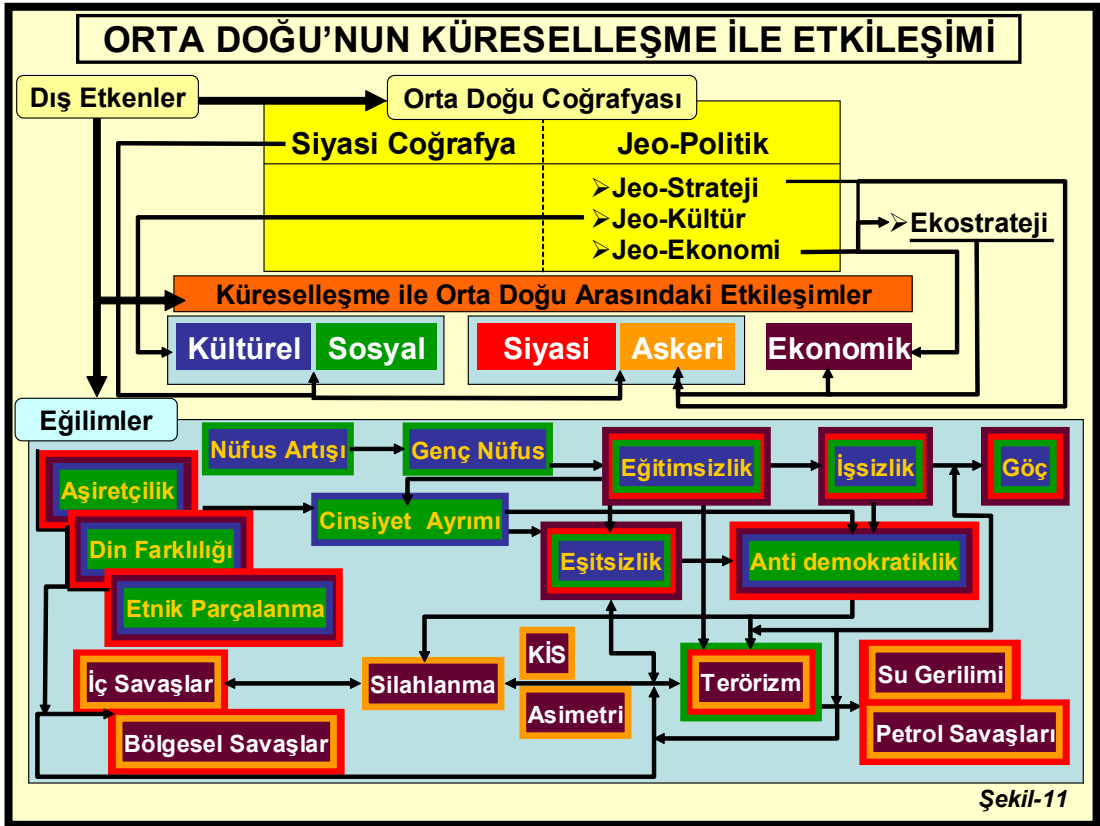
ORTA DOĞU'NUN KÜRESELLEŞME İLE ETKİLEŞİMİ

Dış Etkenler

Orta Doğu Coğrafyası

Siyasi Coğrafya

Jeo-Politik

➢Jeo-Strateji
➢Jeo-Kültür
➢Jeo-Ekonomi

➢Ekostrateji

Küreselleşme ile Orta Doğu Arasındaki Etkileşimler

Kültürel

Sosyal

Siyasi

Askeri

Ekonomik

Eğilimler

Nüfus Artışı

Genç Nüfus

Eğitimsizlik

İşsizlik

Göç

Aşiretçilik

Din Farklılığı

Etnik Parçalanma

Cinsiyet Ayrımı

Eşitsizlik

Anti demokratiklik

KİS

İç Savaşlar

Silahlanma

Terörizm

Su Gerilimi

Asimetri

Bölgesel Savaşlar

Petrol Savaşları

Şekil-11